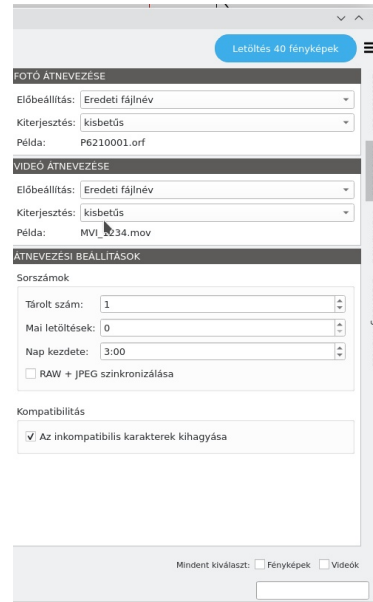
Letöltés 40 fényképek

FOTÓ ÁTNEVEZÉSE

Előbeállítás: Eredeti fájlnév

Kiterjesztés: kisbetűs

Példa: P6210001.orf

VIDEÓ ÁTNEVEZÉSE

Előbeállítás: Eredeti fájlnév

Kiterjesztés: kisbetűs

Példa: MVI_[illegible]234.mov

ÁTNEVEZÉSI BEÁLLÍTÁSOK

Sorszámok

Tárolt szám: 1

Mai letöltések: 0

Nap kezdete: 3:00

RAW + JPEG szinkronizálása

Kompatibilitás

Az inkompatibilis karakterek kihagyása

Mindent kiválaszt: Fényképek Videók